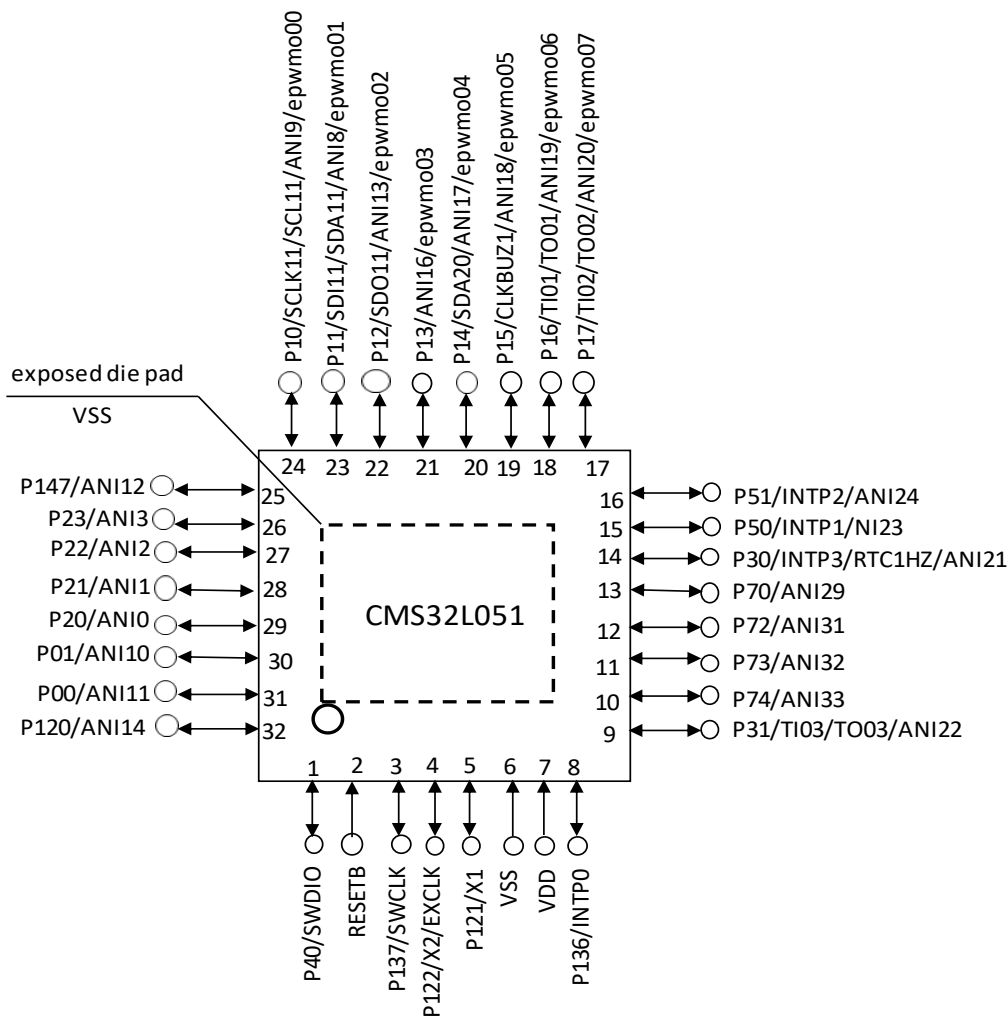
P10/SCLK11/SCL11/ANI9/epwmo00
P11/SDI11/SDA11/ANI8/epwmo01
P12/SDO11/ANI13/epwmo02
P13/ANI16/epwmo03
P14/SDA20/ANI17/epwmo04
P15/CLKBUZ1/ANI18/epwmo05
P16/TI01/TO01/ANI19/epwmo06
P17/TI02/TO02/ANI20/epwmo07

exposed die pad

VSS

24 23 22 21 20 19 18 17

P147/ANI12 25
P23/ANI3 26
P22/ANI2 27
P21/ANI1 28
P20/ANI0 29
P01/ANI10 30
P00/ANI11 31
P120/ANI14 32

CMS32L051

16 P51/INTP2/ANI24
15 P50/INTP1/NI23
14 P30/INTP3/RTC1HZ/ANI21
13 P70/ANI29
12 P72/ANI31
11 P73/ANI32
10 P74/ANI33
9 P31/TI03/TO03/ANI22

1 2 3 4 5 6 7 8

P40/SWDIO
RESETB
P137/SWCLK
P122/X2/EXCLK
P121/X1
VSS
VDD
P136/INTP0